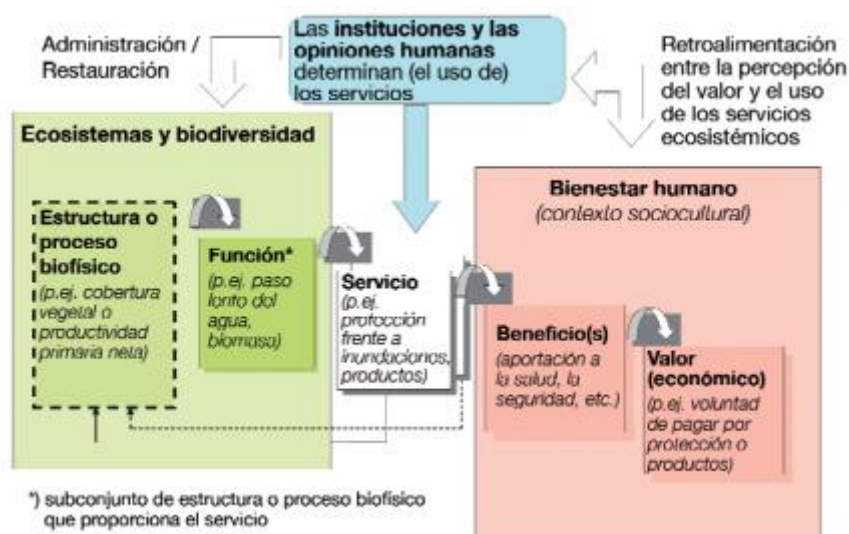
Administración / Restauración

Las instituciones y las opiniones humanas determinan (el uso de) los servicios

Retroalimentación entre la percepción del valor y el uso de los servicios ecosistémicos

Ecosistemas y biodiversidad

Estructura o proceso biofísico (p.ej. cobertura vegetal o productividad primaria neta)

Función* (p.ej. paso lento del agua, biomasa)

Servicio (p.ej. protección frente a inundaciones, productos)

Bienestar humano (contexto sociocultural)

Beneficio(s) (aportación a la salud, la seguridad, etc.)

Valor (económico) (p.ej. voluntad de pagar por protección o productos)

*) subconjunto de estructura o proceso biofísico que proporciona el servicio